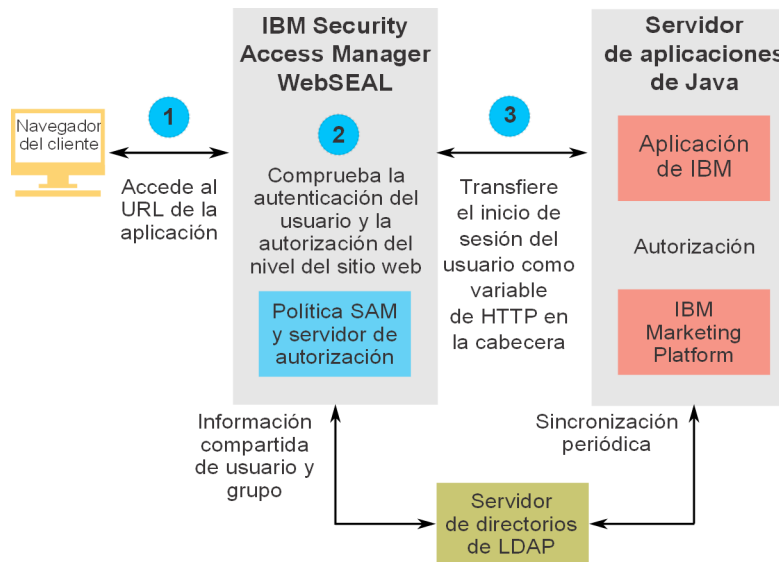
Navegador del cliente

1

Accede al URL de la aplicación

IBM Security Access Manager WebSEAL

2

Comprueba la autenticación del usuario y la autorización del nivel del sitio web

Política SAM y servidor de autorización

3

Transfiere el inicio de sesión del usuario como variable de HTTP en la cabecera

Servidor de aplicaciones de Java

Aplicación de IBM

Autorización

IBM Marketing Platform

Información compartida de usuario y grupo

Sincronización periódica

Servidor de directorios de LDAP